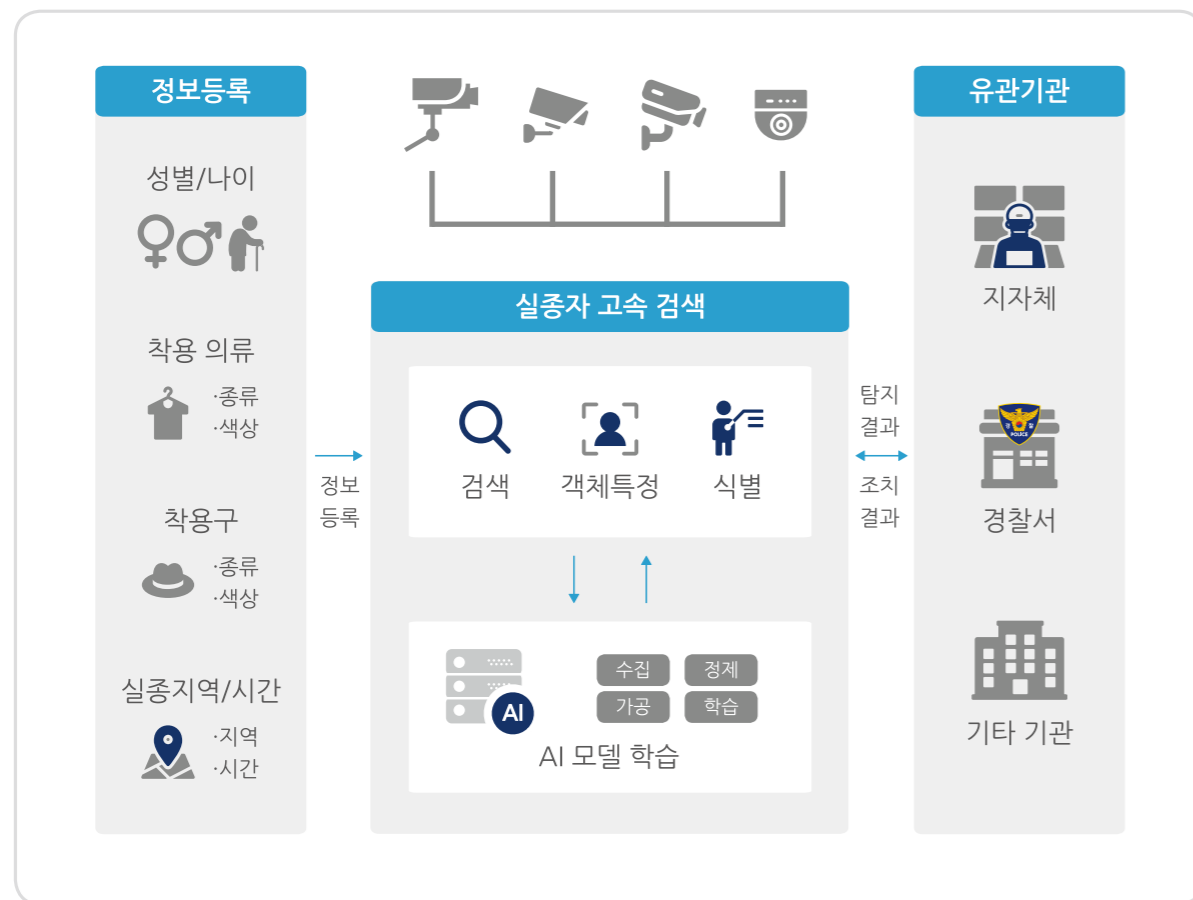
정보등록

성별/나이

착용 의류
·종류
·색상

착용구
·종류
·색상

실종지역/시간
·지역
·시간

정보 등록

실종자 고속 검색

검색

객체특정

식별

수집
정제
가공
학습

AI

AI 모델 학습

탐지 결과

조치 결과

유관기관

지자체

POLICE

경찰서

기타 기관